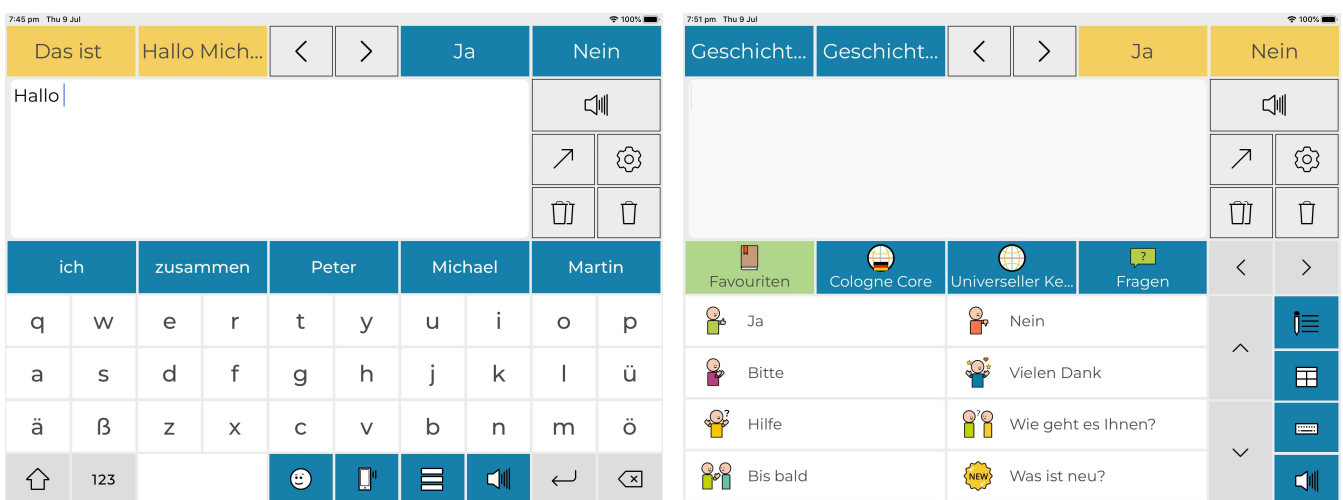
7:45 pm Thu 9 Jul
100%

Das ist
Hallo Mich...
<
>
Ja
Nein

Hallo

ich
zusammen
Peter
Michael
Martin

q w e r t y u i o p
a s d f g h j k l ü
ä ß z x c v b n m ö

123

7:51 pm Thu 9 Jul
100%

Geschicht...
Geschicht...
<
>
Ja
Nein

Favouriten
Cologne Core
Universeller Ke...
Fragen
<
>

Ja
Nein
Bitte
Vielen Dank
Hilfe
Wie geht es Ihnen?
Bis bald
NEW
Was ist neu?